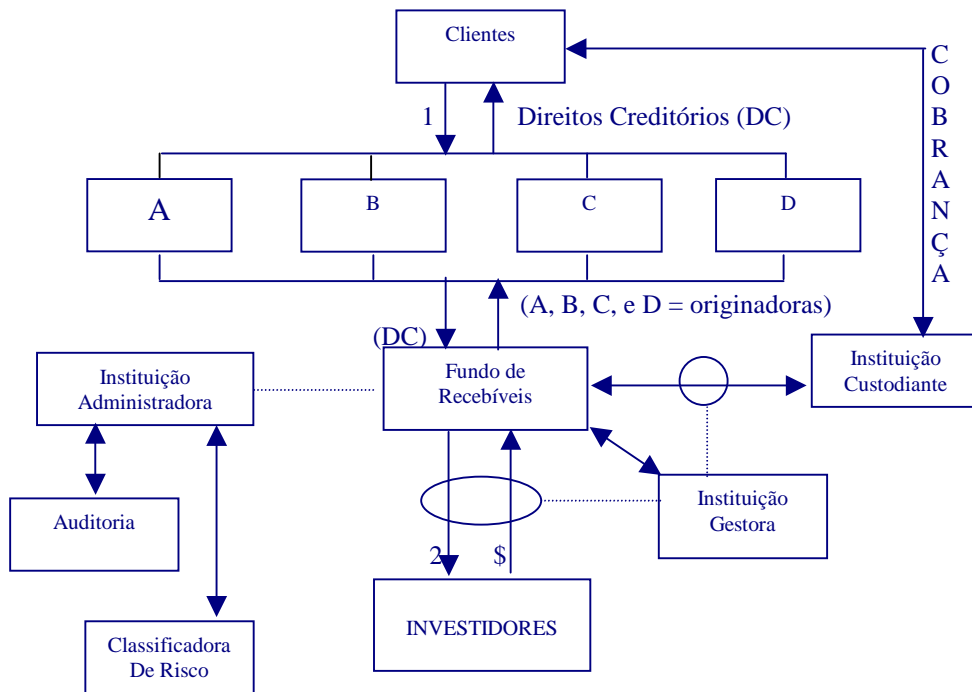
Clientes

C
O
B
R
A
N
Ç
A

1

Direitos Creditórios (DC)

A

B

C

D

(A, B, C, e D = originadoras)

(DC)

Instituição Administradora

Fundo de Recebíveis

Instituição Custodiante

Auditoria

Instituição Gestora

2

$

INVESTIDORES

Classificadora De Risco